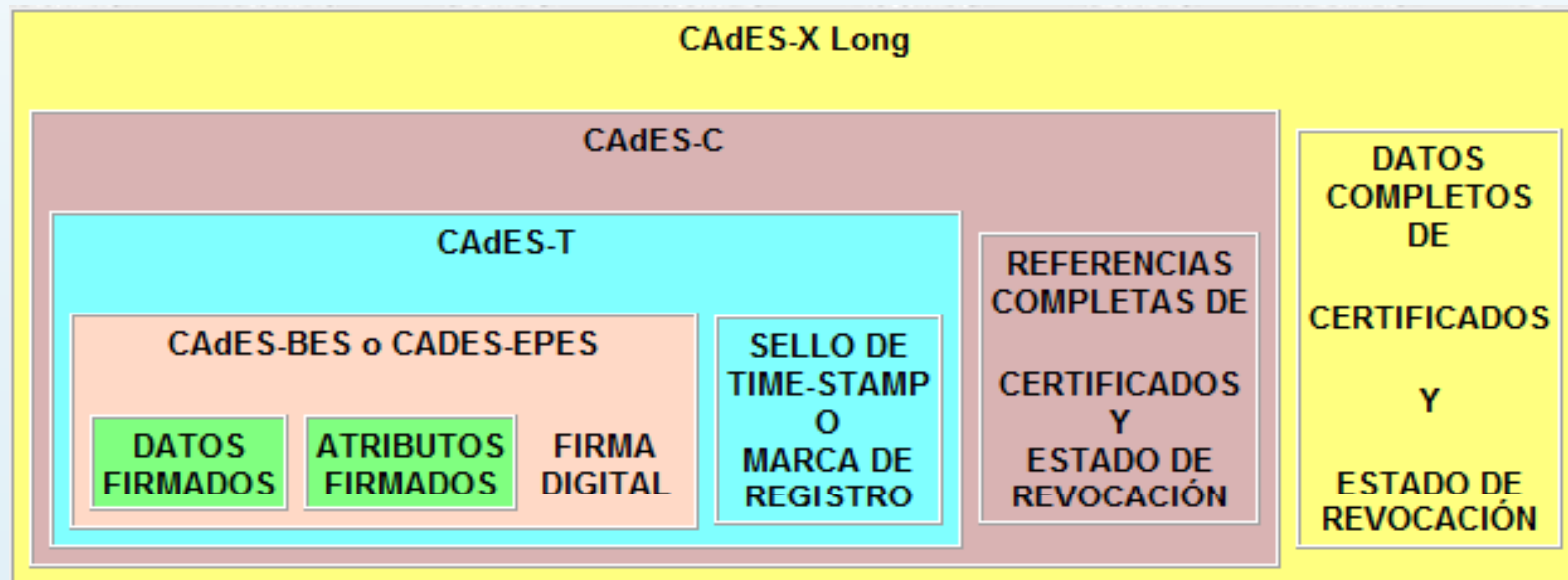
CAdES-X Long

CAdES-C

CAdES-T

CAdES-BES o CADES-EPES

DATOS FIRMADOS

ATRIBUTOS FIRMADOS

FIRMA DIGITAL

SELLO DE TIME-STAMP O MARCA DE REGISTRO

REFERENCIAS COMPLETAS DE

CERTIFICADOS Y ESTADO DE REVOCACIÓN

DATOS COMPLETOS DE

CERTIFICADOS

Y

ESTADO DE REVOCACIÓN